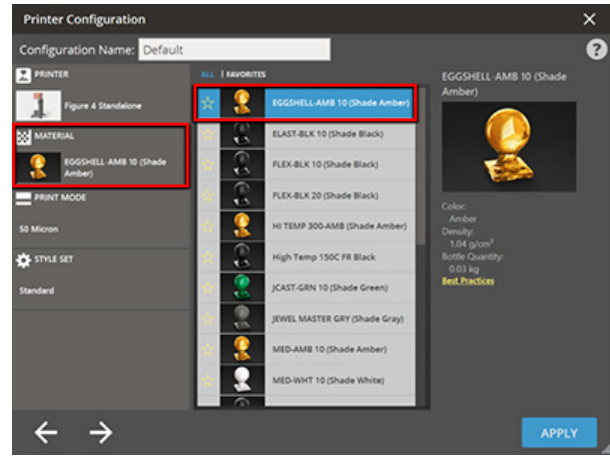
Printer Configuration

Configuration Name: Default

?

PRINTER

Figure 4 Standalone

MATERIAL

EGGSHELL-AMB 10 (Shade Amber)

PRINT MODE

50 Micron

STYLE SET

Standard

ALL | FAVORITES

EGGSHELL-AMB 10 (Shade Amber)

ELAST-BLK 10 (Shade Black)

FLEX-BLK 10 (Shade Black)

FLEX-BLK 20 (Shade Black)

HI TEMP 300-AMB (Shade Amber)

High Temp 150C FR Black

JCAST-GRN 10 (Shade Green)

JEWEL MASTER GRY (Shade Gray)

MED-AMB 10 (Shade Amber)

MED-WHT 10 (Shade White)

EGGSHELL-AMB 10 (Shade Amber)

Color:
Amber
Density:
1.04 g/cm³
Bottle Quantity:
0.03 kg
Best Practices

APPLY